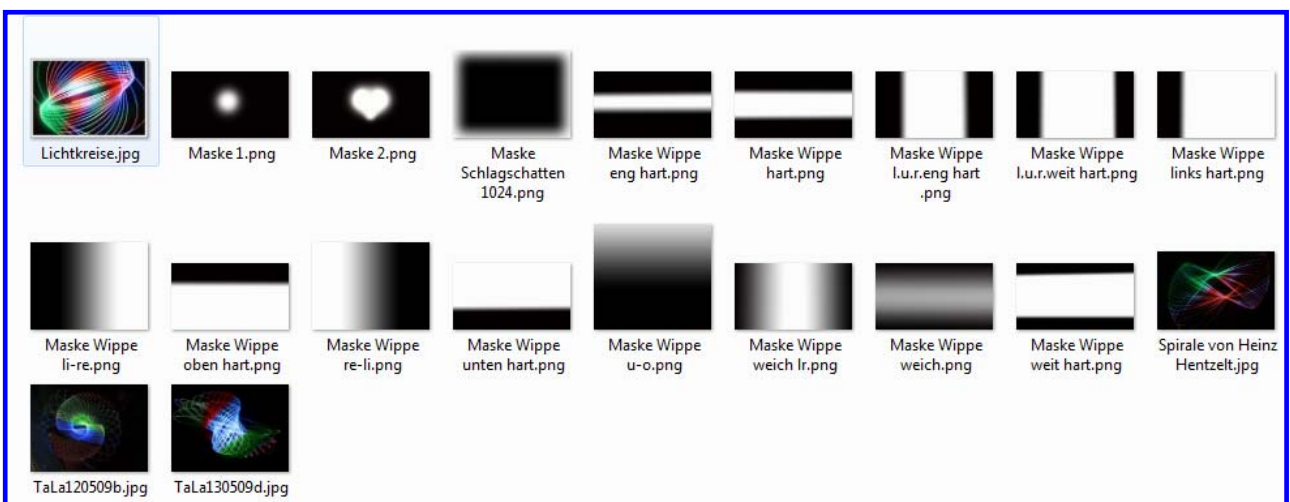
Lichtkreise.jpg

Maske 1.png

Maske 2.png

Maske Schlagschatten 1024.png

Maske Wippe eng hart.png

Maske Wippe hart.png

Maske Wippe l.u.r.eng hart .png

Maske Wippe l.u.r.weit hart.png

Maske Wippe links hart.png

Maske Wippe li-re.png

Maske Wippe oben hart.png

Maske Wippe re-li.png

Maske Wippe unten hart.png

Maske Wippe u-o.png

Maske Wippe weich lr.png

Maske Wippe weich.png

Maske Wippe weit hart.png

Spirale von Heinz Hentzelt.jpg

TaLa120509b.jpg

TaLa130509d.jpg